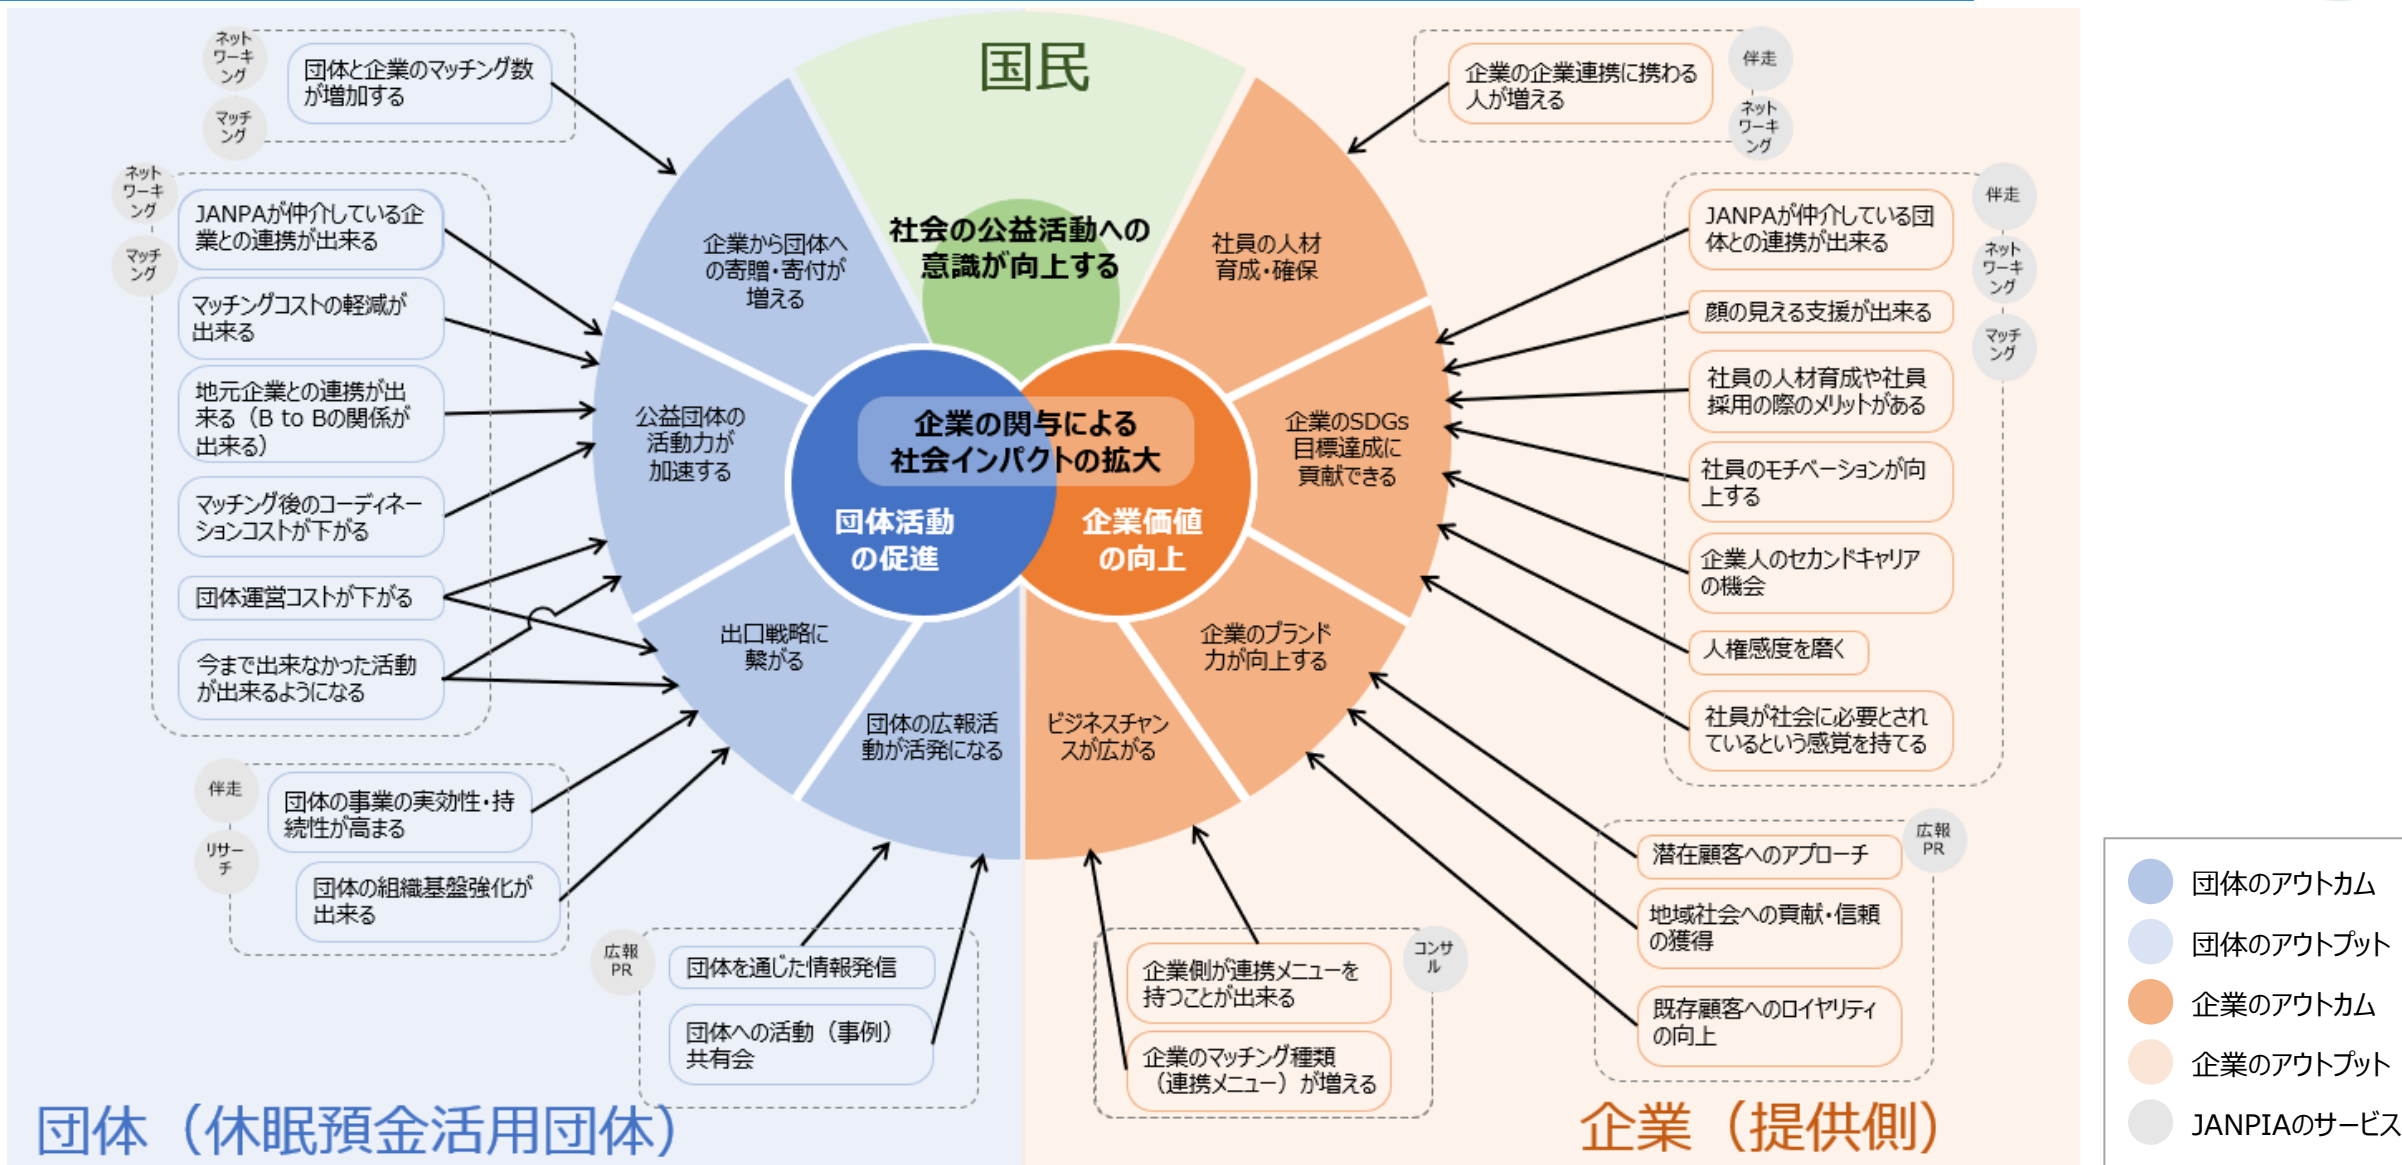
国民

社会の公益活動への意識が向上する

企業の関与による社会インパクトの拡大

団体活動の促進

企業価値の向上

企業から団体への寄贈・寄付が増える

公益団体の活動力が加速する

出口戦略に繋がる

団体の広報活動が活発になる

ビジネスチャンスが広がる

企業のブランド力が向上する

企業のSDGs目標達成に貢献できる

社員の人材育成・確保

ネットワーキング

マッチング

団体と企業のマッチング数が増加する

ネットワーキング

マッチング

JANPAが仲介している企業との連携が出来る

マッチングコストの軽減が出来る

地元企業との連携が出来る（B to Bの関係が出来る）

マッチング後のコーディネーションコストが下がる

団体運営コストが下がる

今まで出来なかった活動が出来るようになる

伴走

リサーチ

団体の事業の実効性・持続性が高まる

団体の組織基盤強化が出来る

広報PR

団体を通じた情報発信

団体への活動（事例）共有会

伴走

ネットワーキング

企業の企業連携に携わる人が増える

伴走

ネットワーキング

マッチング

JANPAが仲介している団体との連携が出来る

顔の見える支援が出来る

社員の人材育成や社員採用の際のメリットがある

社員のモチベーションが向上する

企業人のセカンドキャリアの機会

人権感度を磨く

社員が社会に必要とされているという感覚を持てる

広報PR

潜在顧客へのアプローチ

地域社会への貢献・信頼の獲得

既存顧客へのロイヤリティの向上

コンサル

企業側が連携メニューを持つことが出来る

企業のマッチング種類（連携メニュー）が増える

団体（休眠預金活用団体）

企業（提供側）

団体のアウトカム

団体のアウトプット

企業のアウトカム

企業のアウトプット

JANPIAのサービス